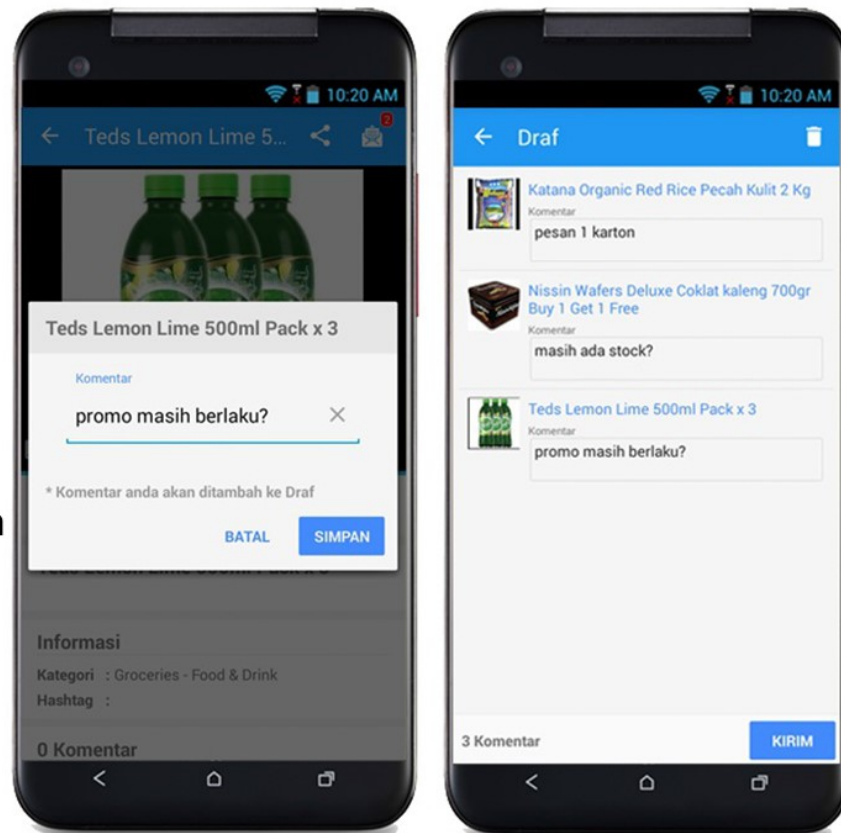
10:20 AM

Teds Lemon Lime 5...

2

Teds Lemon Lime 500ml Pack x 3

Komentar

promo masih berlaku?

* Komentar anda akan ditambah ke Draf

BATAL

SIMPAN

Teds Lemon Lime 500ml Pack x 3

Informasi

Kategori : Groceries - Food & Drink

Hashtag :

0 Komentar

10:20 AM

Draf

Katana Organic Red Rice Pecah Kulit 2 Kg

Komentar

pesan 1 karton

Nissin Wafers Deluxe Coklat kaleng 700gr Buy 1 Get 1 Free

Komentar

masih ada stock?

Teds Lemon Lime 500ml Pack x 3

Komentar

promo masih berlaku?

3 Komentar

KIRIM